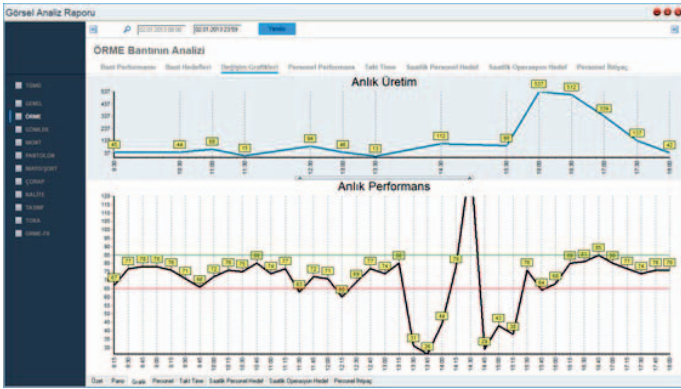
Görsel Analiz Raporu

02.01.2013 08:00 02.01.2013 23:59 Yenile

ÖRME Bantının Analizi

Bant Performansı Bant Hedefleri Değişim Grafikleri Personel Performansı Takt Time Saatlik Personel Hedef Saatlik Operasyon Hedef Personel İhtiyaç

TEMO
GENEL
ÖRME
DÜMLEK
MONT
PANTOLON
MAYO/ŞORT
ÇORAP
KALİTE
TK3MF
TOKA
ÖRME-FX

Anlık Üretim

537
437
337
237
137
37

45 44 66 19 94 46 13 112 90 537 512 334 157 42

Anlık Performans

120
115
110
105
100
95
90
85
80
75
70
65
60
55
50
45
40
35
30
25
20
15
10
5
0

67 77 77 75 71 72 76 75 80 74 77 63 72 71 60 69 77 74 80 51 26 44 75 25 34 76 64 68 80 80 85 80 77 74 76 76

Özet Pano Grafik Personel Takt Time Saatlik Personel Hedef Saatlik Operasyon Hedef Personel İhtiyaç